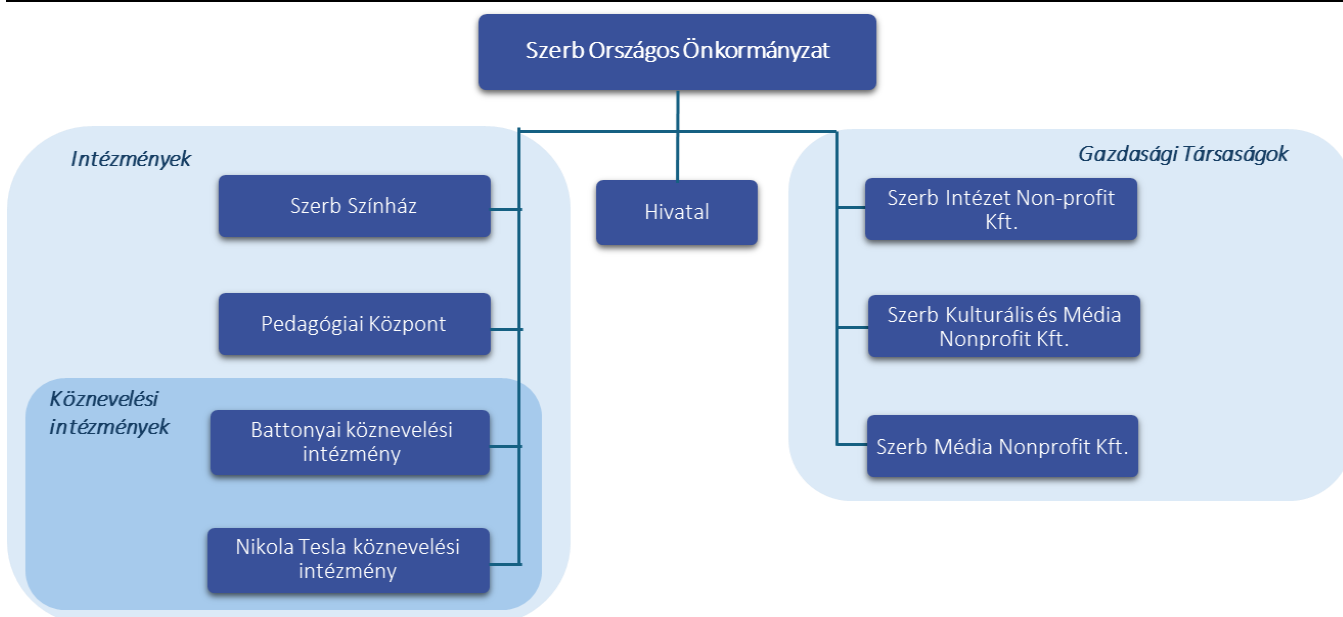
Szerb Országos Önkormányzat

Intézmények

Szerb Színház

Pedagógiai Központ

Köznevelési intézmények

Battonyai köznevelési intézmény

Nikola Tesla köznevelési intézmény

Hivatal

Gazdasági Társaságok

Szerb Intézet Non-profit Kft.

Szerb Kulturális és Média Nonprofit Kft.

Szerb Média Nonprofit Kft.